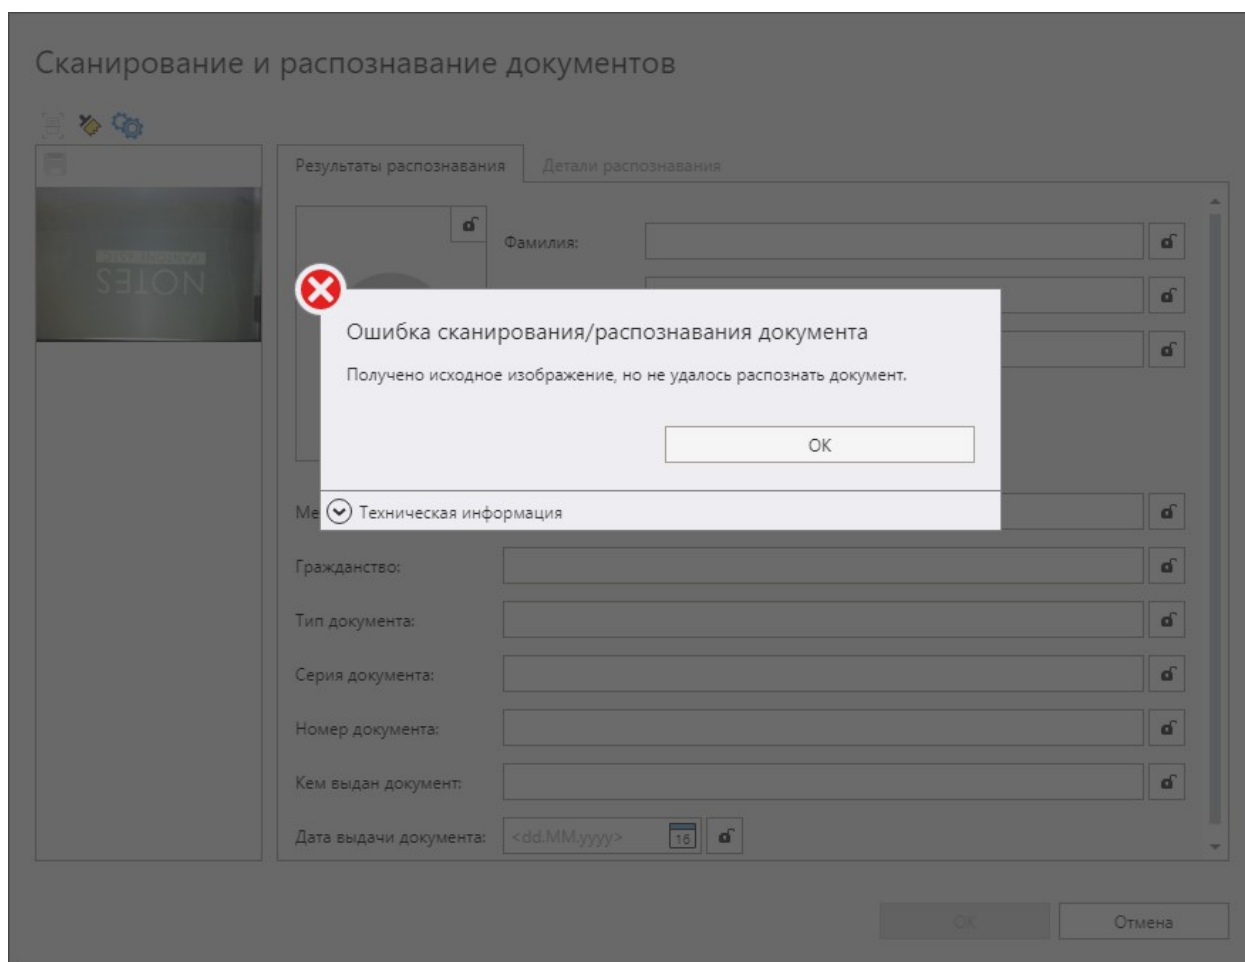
Сканирование и распознавание документов

Результаты распознавания
Детали распознавания

NOTES

Фамилия:

Ошибка сканирования/распознавания документа

Получено исходное изображение, но не удалось распознать документ.

OK

Ме

Техническая информация

Гражданство:

Тип документа:

Серия документа:

Номер документа:

Кем выдан документ:

Дата выдачи документа: <dd.MM.yyyy> 16

OK
Отмена